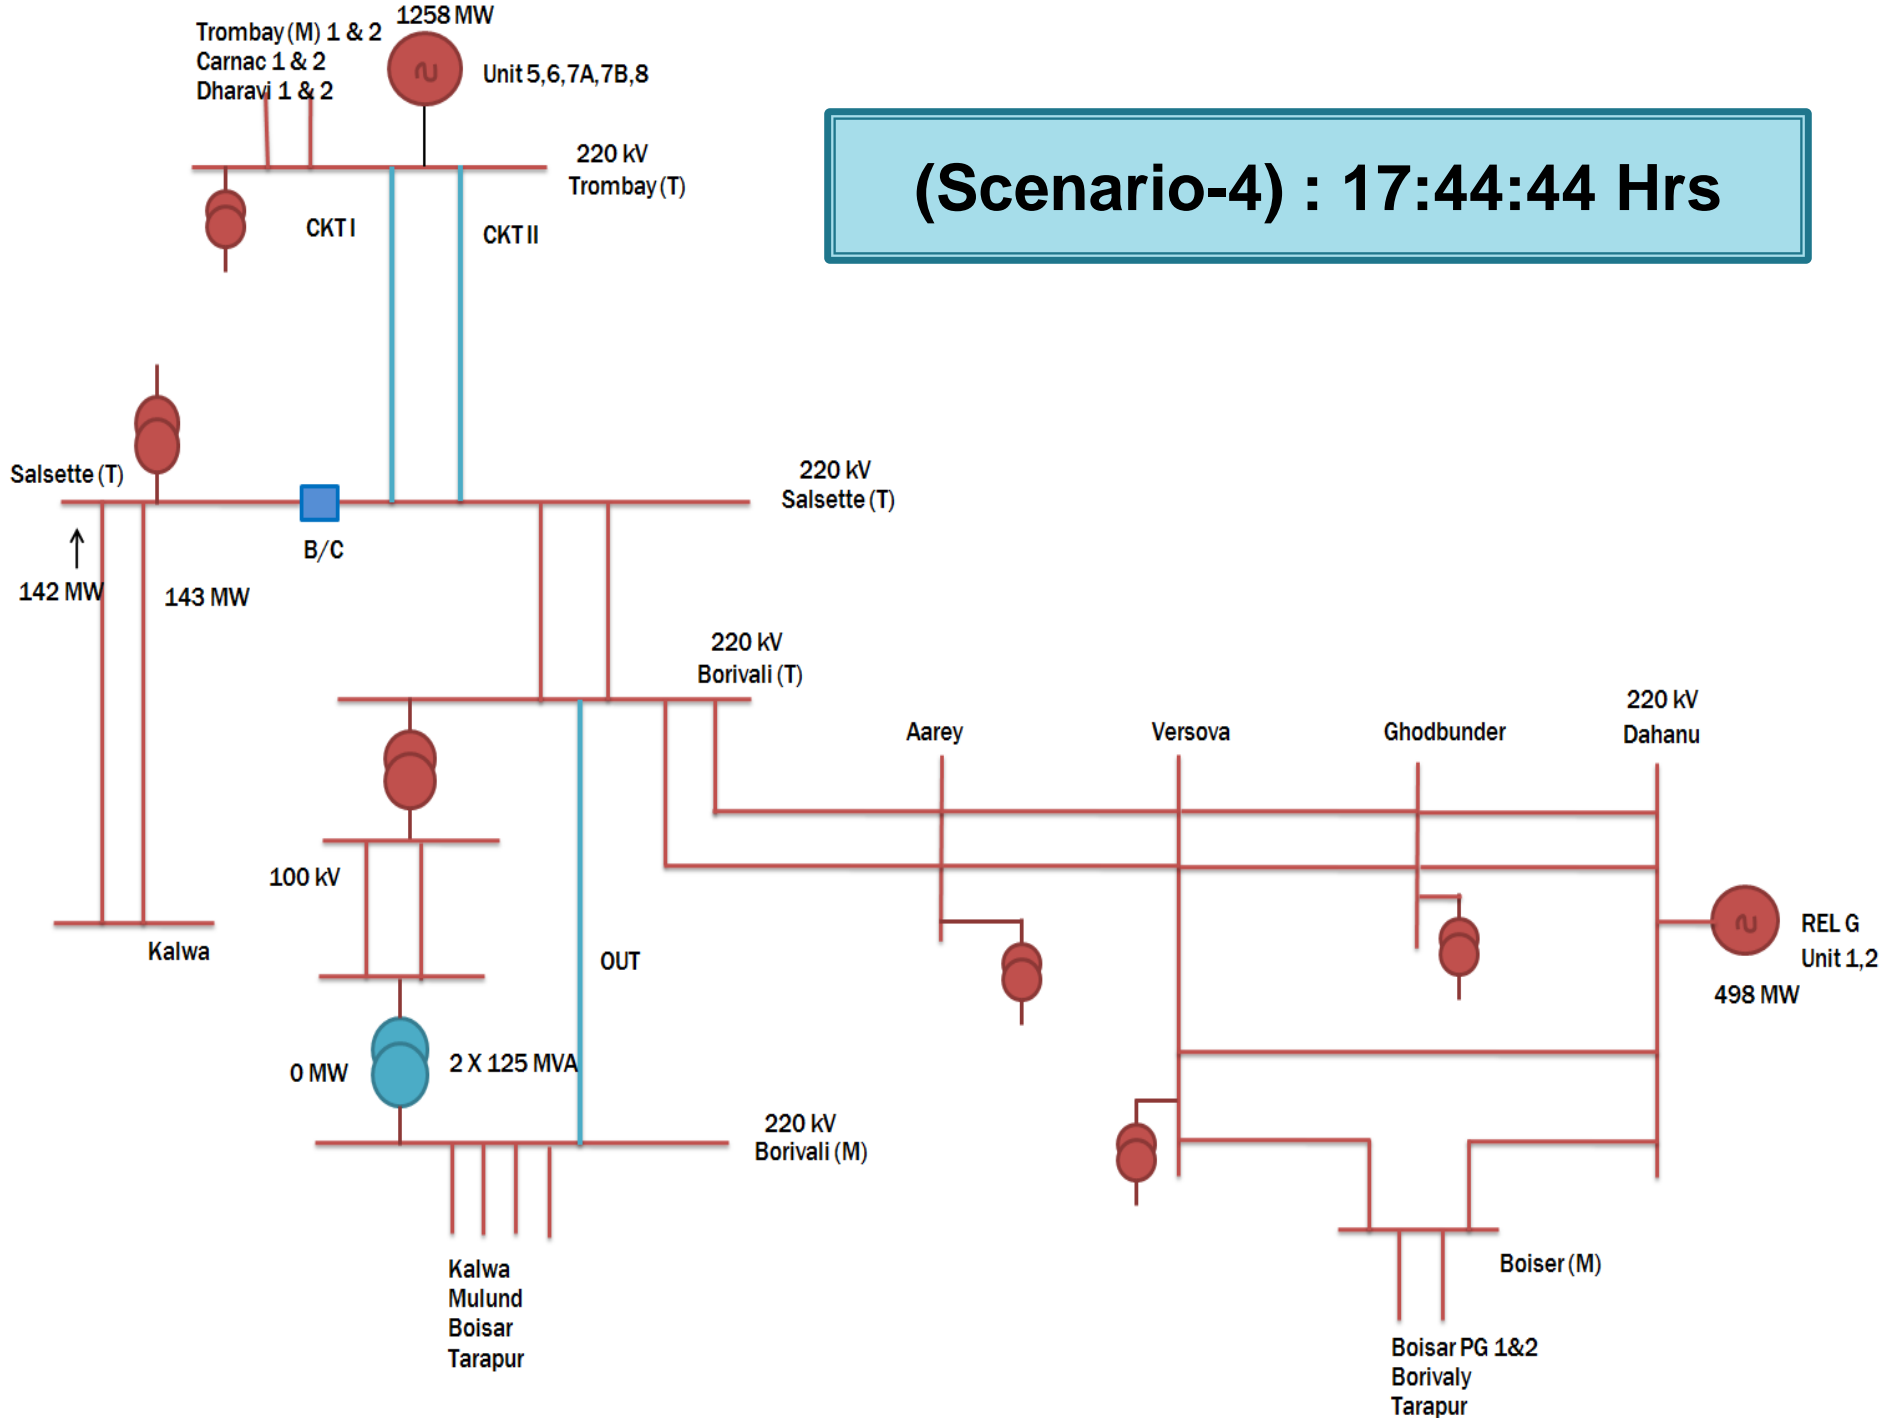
Trombay (M) 1 & 2
Carnac 1 & 2
Dharavi 1 & 2

1258 MW

Unit 5,6,7A,7B,8

220 kV
Trombay (T)

(Scenario-4) : 17:44:44 Hrs

CKT I

CKT II

Salsette (T)

220 kV
Salsette (T)

B/C

142 MW

143 MW

220 kV
Borivali (T)

Aarey

Versova

Ghodbunder

220 kV
Dahanu

100 kV

Kalwa

OUT

REL G
Unit 1,2

498 MW

0 MW

2 X 125 MVA

220 kV
Borivali (M)

Boiser (M)

Kalwa
Mulund
Boisar
Tarapur

Boisar PG 1&2
Borivaly
Tarapur